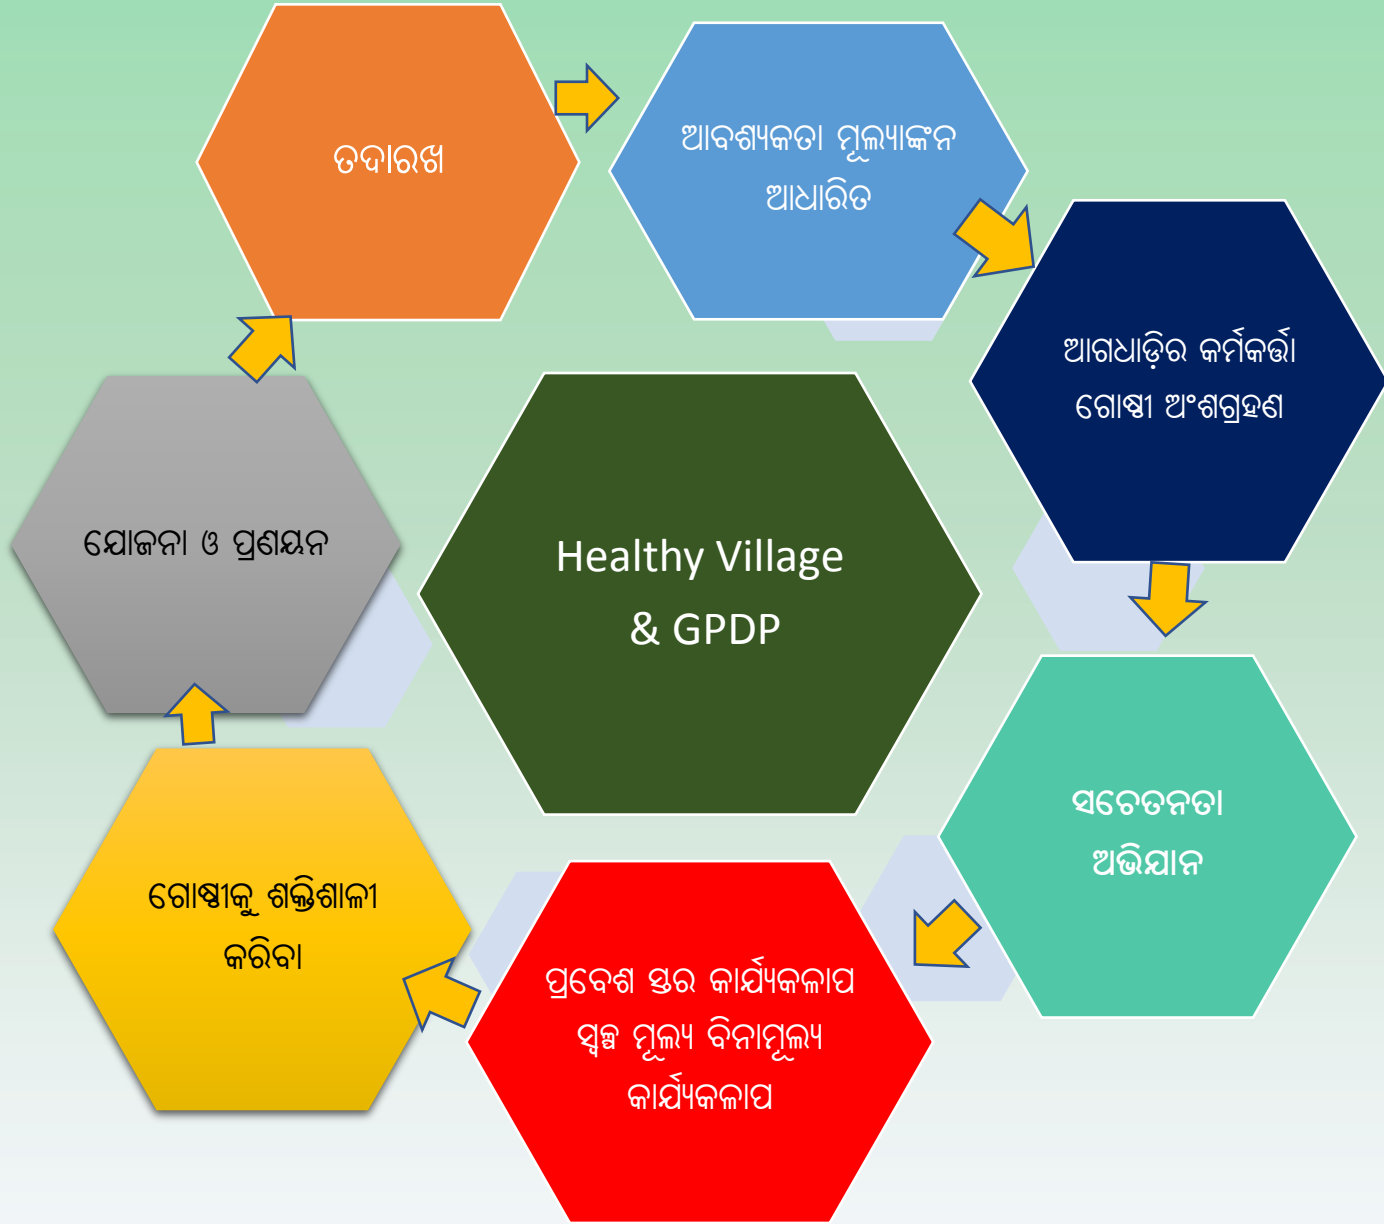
ତଦାରଖ

ଆବଶ୍ୟକତା ମୂଲ୍ୟାଙ୍କନ ଆଧାରିତ

ଆଗଧାଡ଼ିର କର୍ମକର୍ତ୍ତା ଗୋଷ୍ଠୀ ଅଂଶଗ୍ରହଣ

ସଚେତନତା ଅଭିଯାନ

ପ୍ରବେଶ ସ୍ତର କାର୍ଯ୍ୟକଳାପ ସ୍ୱଳ୍ପ ମୂଲ୍ୟ ବିନାମୂଲ୍ୟ କାର୍ଯ୍ୟକଳାପ

ଗୋଷ୍ଠୀକୁ ଶକ୍ତିଶାଳୀ କରିବା

ଯୋଜନା ଓ ପ୍ରଣୟନ

Healthy Village & GPDP